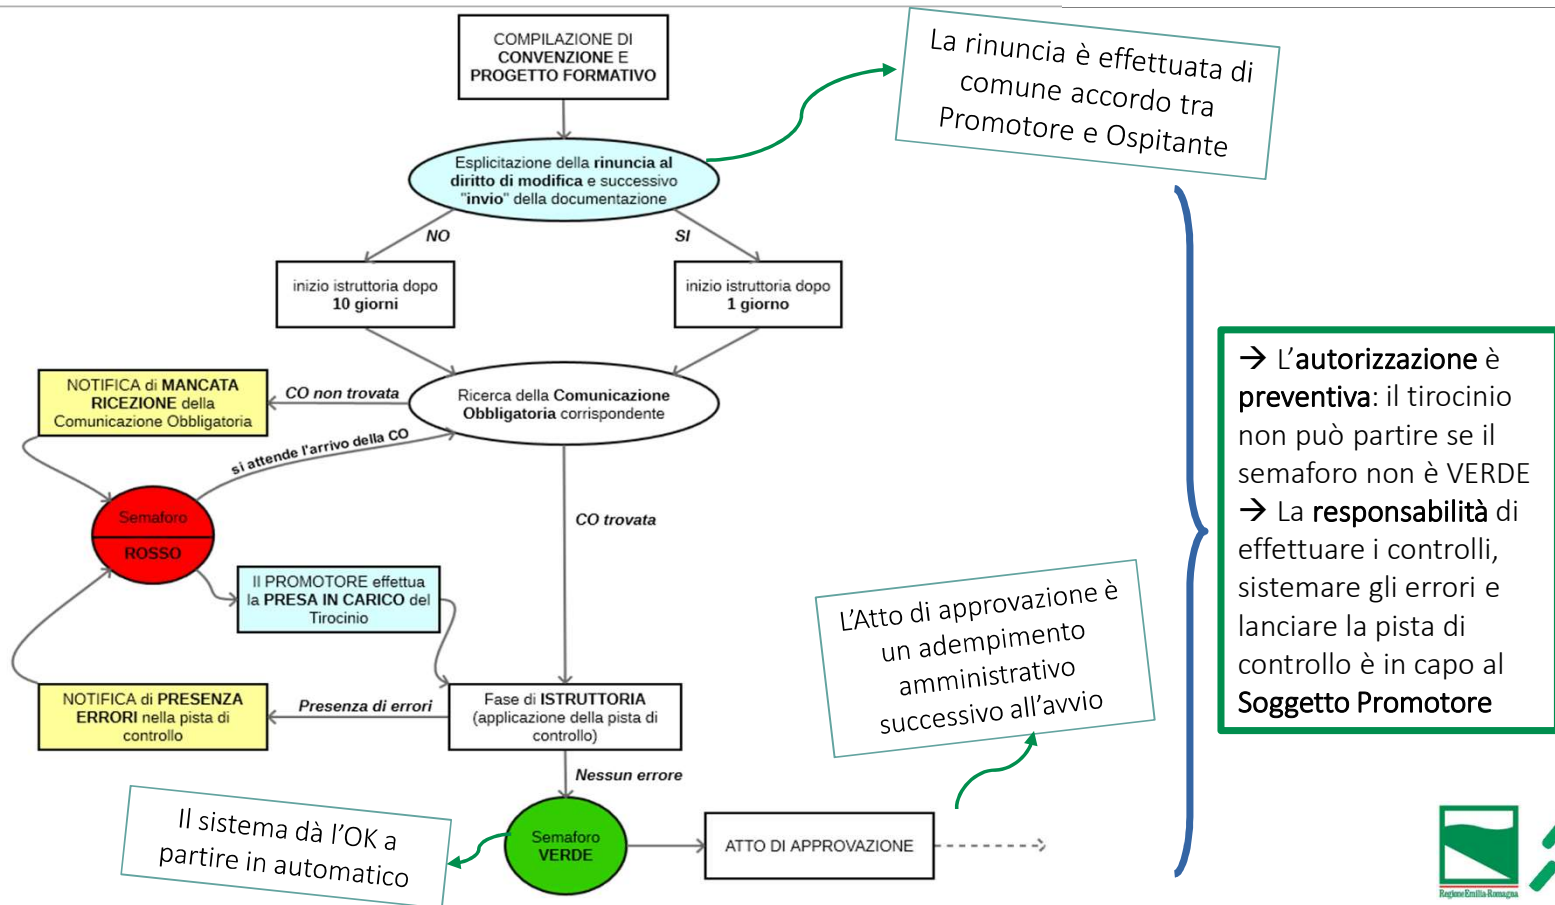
COMPILAZIONE DI CONVENZIONE E PROGETTO FORMATIVO

La rinuncia è effettuata di comune accordo tra Promotore e Ospitante

Esplicitazione della rinuncia al diritto di modifica e successivo "invio" della documentazione

NO

SI

inizio istruttoria dopo 10 giorni

inizio istruttoria dopo 1 giorno

NOTIFICA di MANCATA RICEZIONE della Comunicazione Obbligatoria

CO non trovata

Ricerca della Comunicazione Obbligatoria corrispondente

si attende l'arrivo della CO

Semaforo ROSSO

CO trovata

Il PROMOTORE effettua la PRESA IN CARICO del Tirocinio

NOTIFICA di PRESENZA ERRORI nella pista di controllo

Presenza di errori

Fase di ISTRUTTORIA (applicazione della pista di controllo)

Nessun errore

L'Atto di approvazione è un adempimento amministrativo successivo all'avvio

Il sistema dà l'OK a partire in automatico

Semaforo VERDE

ATTO DI APPROVAZIONE

→ L'autorizzazione è preventiva: il tirocinio non può partire se il semaforo non è VERDE
→ La responsabilità di effettuare i controlli, sistemare gli errori e lanciare la pista di controllo è in capo al Soggetto Promotore

Regione Emilia-Romagna